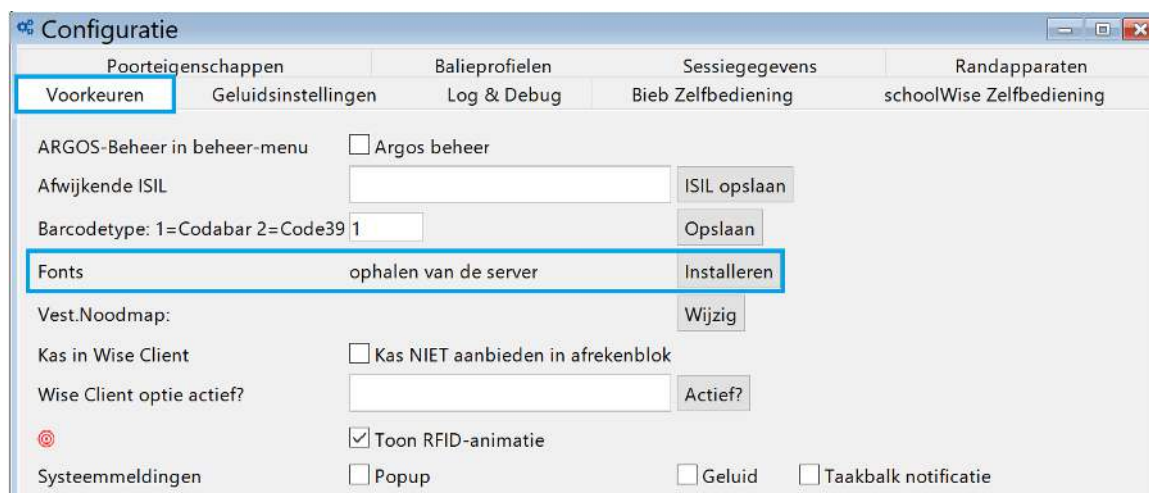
Configuratie

Poorteigenschappen | Balieprofielen | Sessiegegevens | Randapparaten

Voorkeuren | Geluidsinstellingen | Log & Debug | Bieb Zelfbediening | schoolWise Zelfbediening

ARGOS-Beheer in beheer-menu ☐ Argos beheer

Afwijkende ISIL [ ] ISIL opslaan

Barcodetype: 1=Codabar 2=Code39 1 Opslaan

Fonts ophalen van de server Installeren

Vest.Noodmap: Wijzig

Kas in Wise Client ☐ Kas NIET aanbieden in afrekenblok

Wise Client optie actief? [ ] Actief?

☑ Toon RFID-animatie

Systeemmeldingen ☐ Popup ☐ Geluid ☐ Taakbalk notificatie